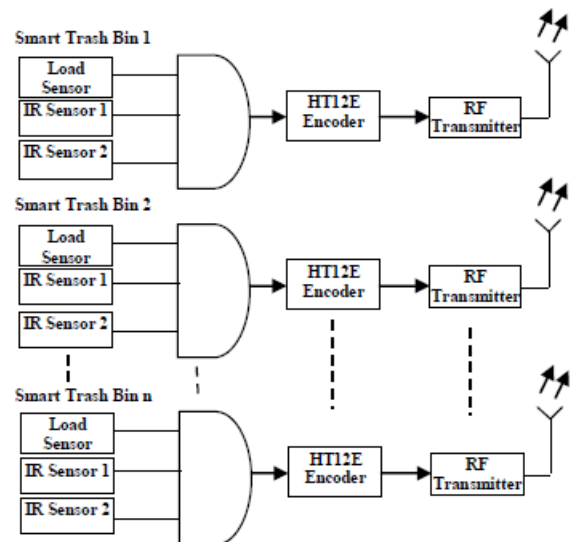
Smart Trash Bin 1

Load Sensor

IR Sensor 1

IR Sensor 2

HT12E Encoder

RF Transmitter

Smart Trash Bin 2

Load Sensor

IR Sensor 1

IR Sensor 2

HT12E Encoder

RF Transmitter

Smart Trash Bin n

Load Sensor

IR Sensor 1

IR Sensor 2

HT12E Encoder

RF Transmitter